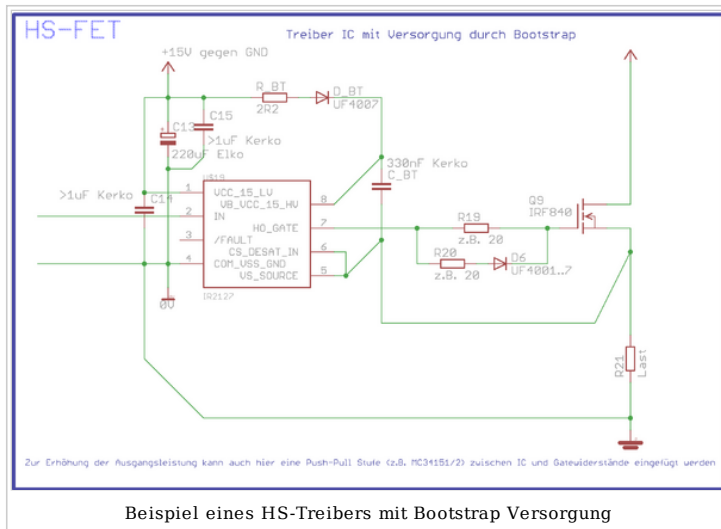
HS-FET

Treiber IC mit Versorgung durch Bootstrap

+15V gegen GND

R_BT
2R2

D_BT
UF4007

C15
>1uF Kerko

C13
220uF Elko

330nF Kerko
C_BT

>1uF Kerko

C14

U$19

1 VCC_15_LV
VB_VCC_15_HV 8
2 IN
HO_GATE 7
3 /FAULT
CS_DESAT_IN 6
4 COM_VSS_GND
VS_SOURCE 5

IR2127

0V

R19
z.B. 20

R20
z.B. 20

D6
UF4001..7

Q9
IRF840

R21
Last

Zur Erhöhung der Ausgangsleistung kann auch hier eine Push-Pull Stufe (z.B. MC34151/2) zwischen IC und Gatewiderstände eingefügt werden

Beispiel eines HS-Treibers mit Bootstrap Versorgung